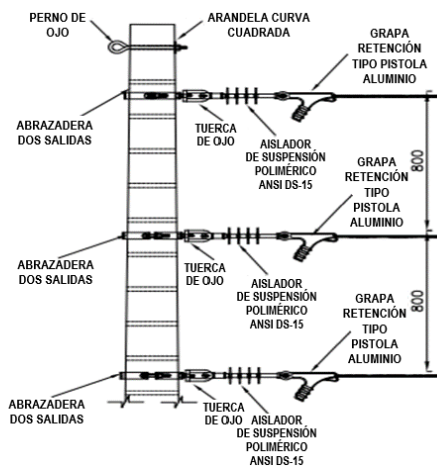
PERNO DE OJO

ARANDELA CURVA CUADRADA

GRAPA RETENCIÓN TIPO PISTOLA ALUMINIO

ABRAZADERA DOS SALIDAS

TUERCA DE OJO

AISLADOR DE SUSPENSIÓN POLIMÉRICO ANSI DS-15

800

GRAPA RETENCIÓN TIPO PISTOLA ALUMINIO

ABRAZADERA DOS SALIDAS

TUERCA DE OJO

AISLADOR DE SUSPENSIÓN POLIMÉRICO ANSI DS-15

800

GRAPA RETENCIÓN TIPO PISTOLA ALUMINIO

ABRAZADERA DOS SALIDAS

TUERCA DE OJO

AISLADOR DE SUSPENSIÓN POLIMÉRICO ANSI DS-15